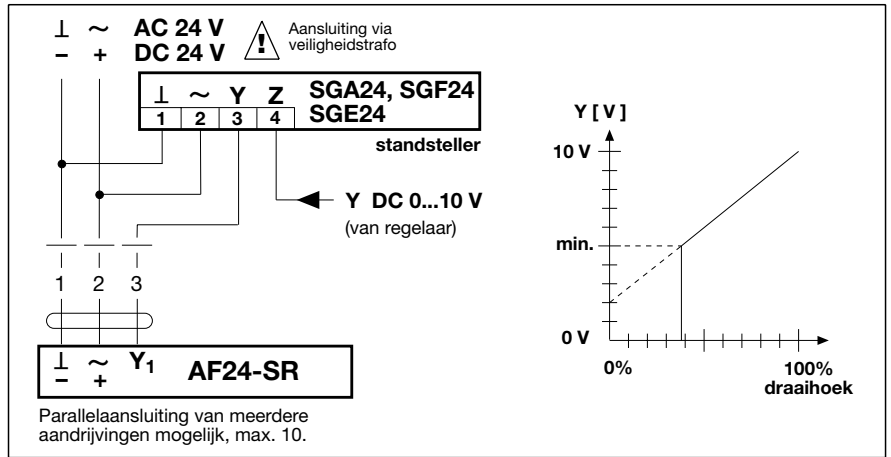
⊥ ~ AC 24 V
– + DC 24 V

Aansluiting via veiligheidstrafo

⊥ ~ Y Z
1 2 3 4
SGA24, SGF24
SGE24
standsteller

Y DC 0...10 V
(van regelaar)

1 2 3

⊥ ~ $Y_1$
– +
AF24-SR

Parallelaansluiting van meerdere aandrijvingen mogelijk, max. 10.

Y [ V ]
10 V
min.
0 V
0%
100%
draaihoek